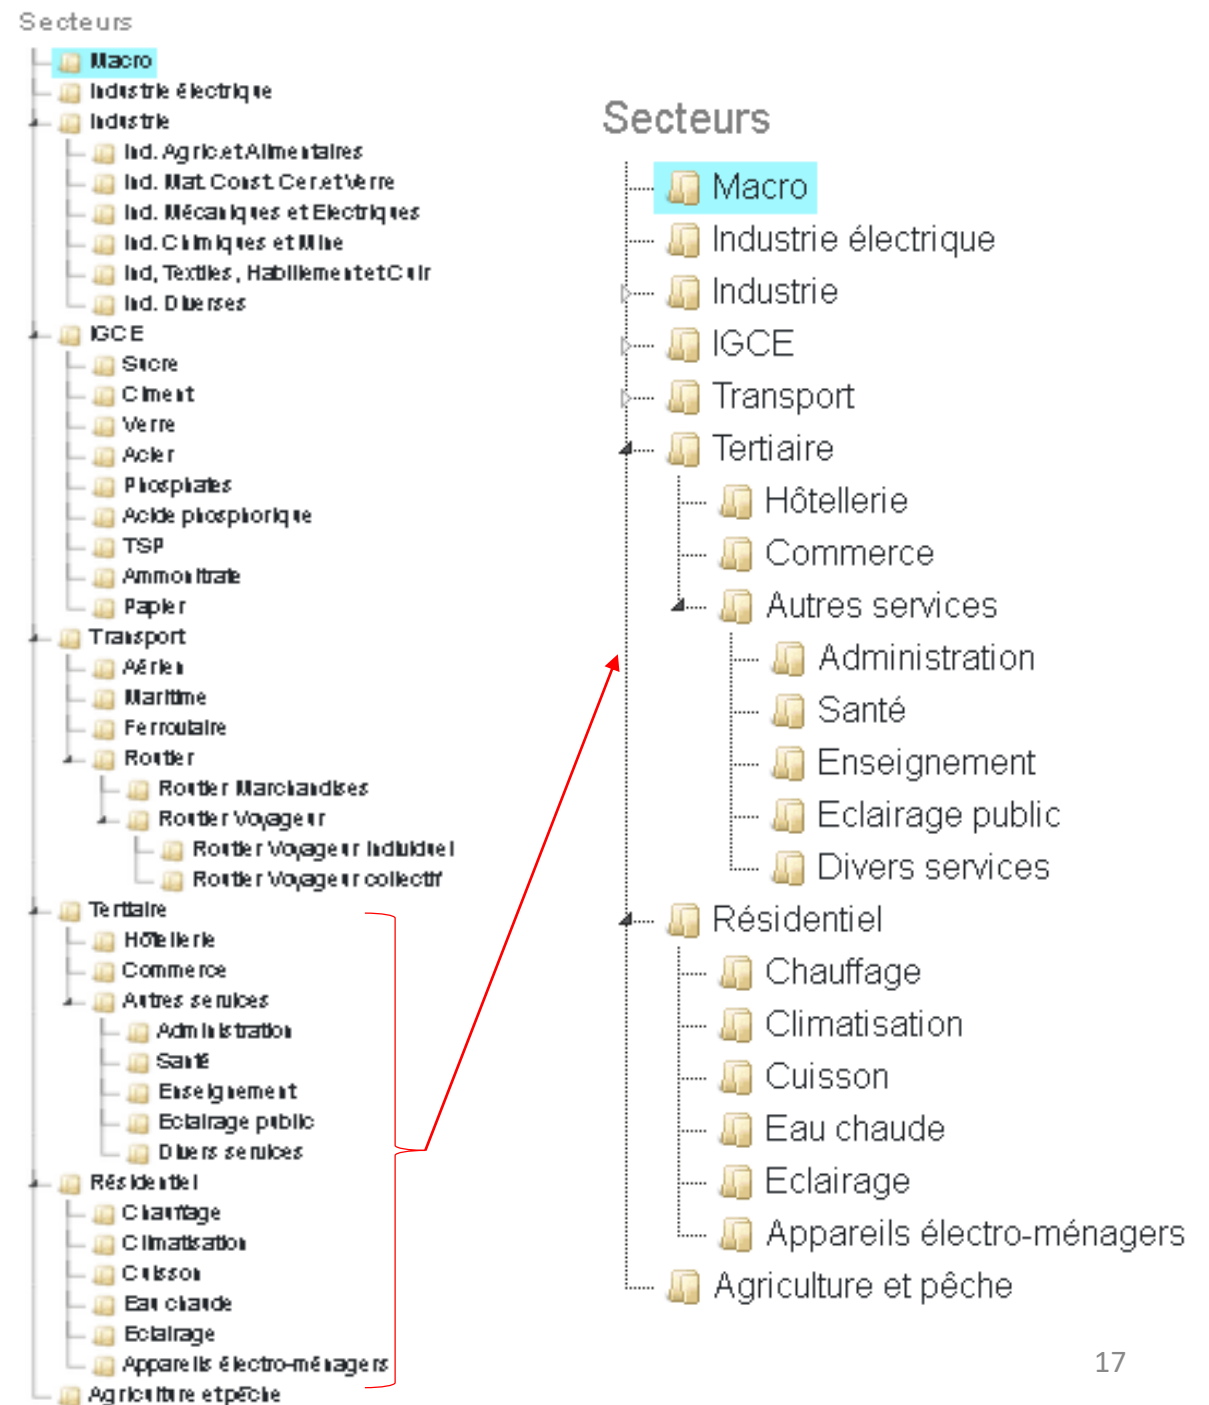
Secteurs
Macro
Industrie électrique
Industrie
Ind. Agric.et Alimentaires
Ind. Mat. Const. Cer.et Verre
Ind. Mécaniques et Electriques
Ind. Chimiques et Mine
Ind, Textiles, Habillement et Cuir
Ind. Diverses
IGCE
Sucre
Ciment
Verre
Acier
Phosphates
Acide phosphorique
TSP
Ammonitrate
Papier
Transport
Aérien
Maritime
Ferroviaire
Routier
Routier Marchandises
Routier Voyageur
Routier Voyageur Individuel
Routier Voyageur collectif
Tertiaire
Hôtellerie
Commerce
Autres services
Administration
Santé
Enseignement
Eclairage public
Divers services
Résidentiel
Chauffage
Climatisation
Cuisson
Eau chaude
Eclairage
Appareils électro-ménagers
Agriculture et pêche

Secteurs
Macro
Industrie électrique
Industrie
IGCE
Transport
Tertiaire
Hôtellerie
Commerce
Autres services
Administration
Santé
Enseignement
Eclairage public
Divers services
Résidentiel
Chauffage
Climatisation
Cuisson
Eau chaude
Eclairage
Appareils électro-ménagers
Agriculture et pêche

17